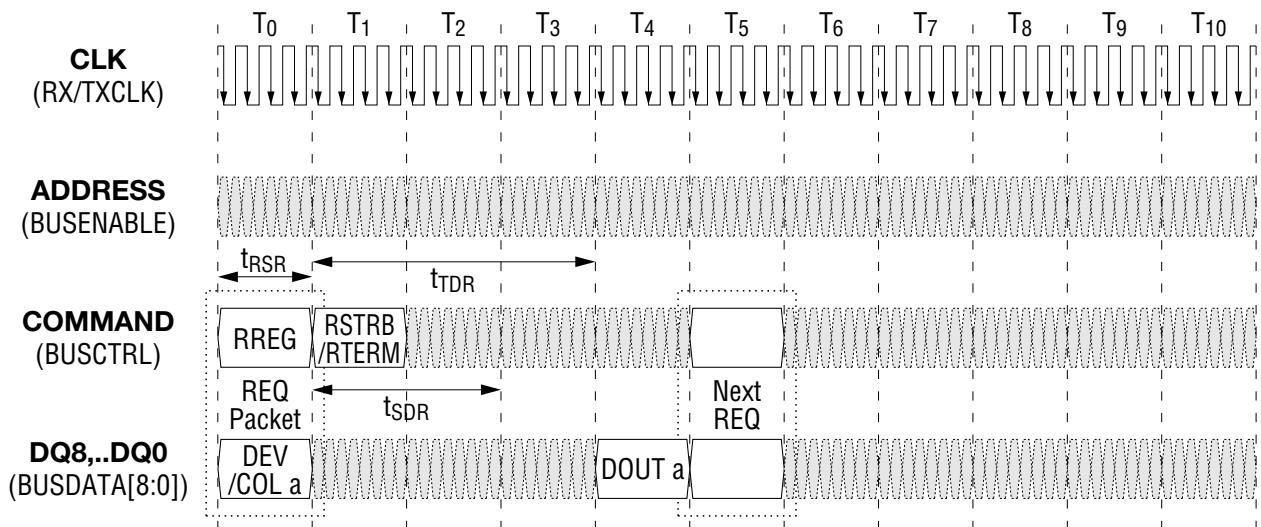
$T_0$ $T_1$ $T_2$ $T_3$ $T_4$ $T_5$ $T_6$ $T_7$ $T_8$ $T_9$ $T_{10}$

CLK
(RX/TXCLK)

ADDRESS
(BUSENABLE)

$t_{RSR}$
$t_{TDR}$

COMMAND
(BUSCTRL)

RREG
RSTRB
/RTERM

REQ
Packet

$t_{SDR}$

Next
REQ

DQ8,..DQ0
(BUSDATA[8:0])

DEV
/COL a

DOUT a